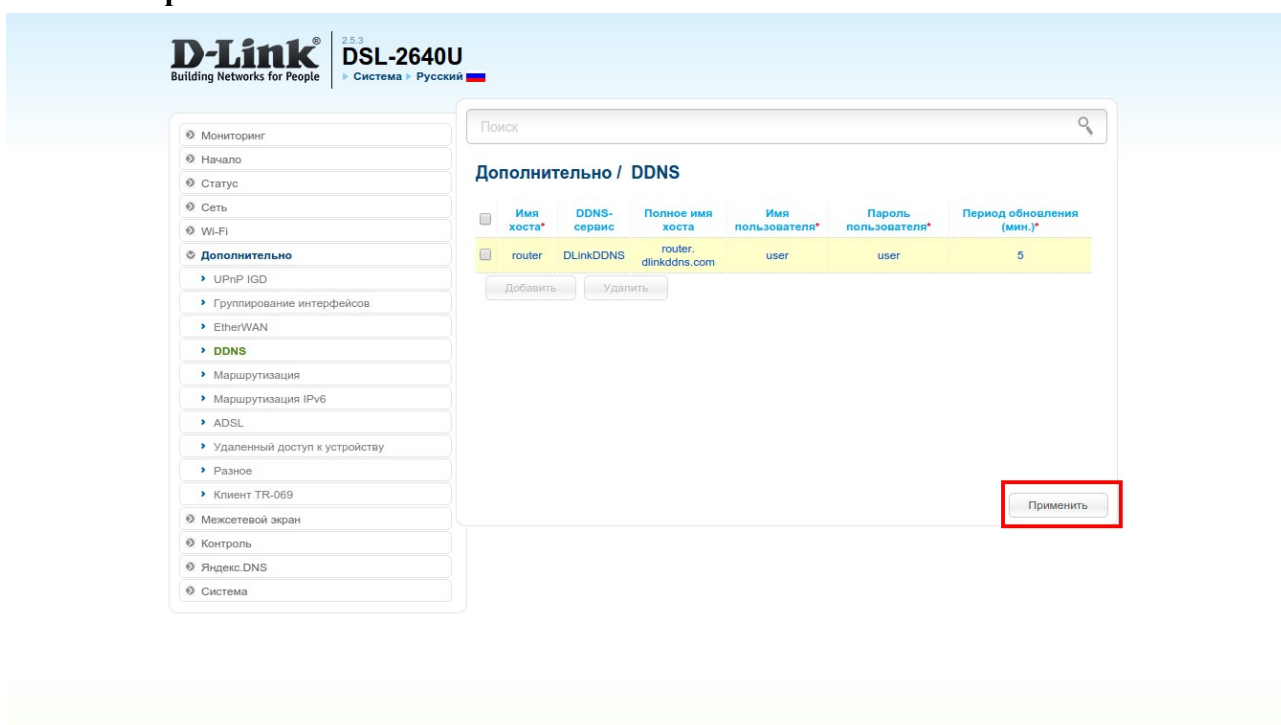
D-Link®
Building Networks for People

2.5.3
DSL-2640U
▸ Система ▸ Русский

Поиск

Мониторинг
Начало
Статус
Сеть
Wi-Fi
Дополнительно
UPnP IGD
Группирование интерфейсов
EtherWAN
DDNS
Маршрутизация
Маршрутизация IPv6
ADSL
Удаленный доступ к устройству
Разное
Клиент TR-069
Межсетевой экран
Контроль
Яндекс.DNS
Система

Дополнительно / DDNS

| | Имя хоста* | DDNS-сервис | Полное имя хоста | Имя пользователя* | Пароль пользователя* | Период обновления (мин.)* |
|---|---|---|---|---|---|---|
| | router | DLinkDDNS | router. dlinkddns.com | user | user | 5 |

Добавить Удалить

Применить